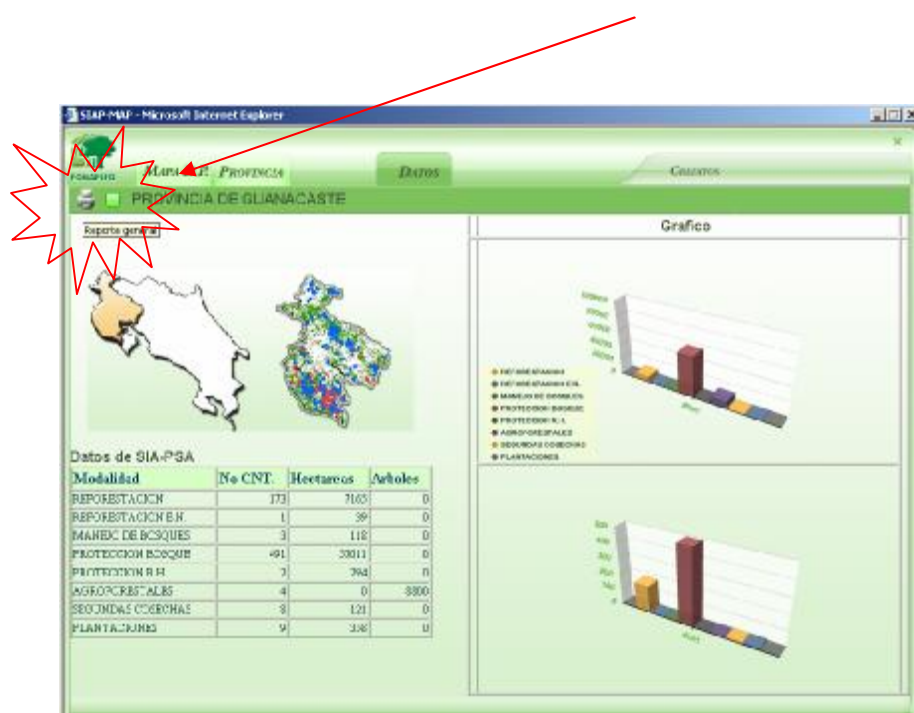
SIAP-MAF - Microsoft Internet Explorer

FONAFIFO

MAPA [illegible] PROVINCIA

DATOS

GRAFICOS

PROVINCIA DE GUANACASTE

Reporte general

Grafico

REFORESTACION
REFORESTACION E.N.
MANEJO DE BOSQUES
PROTECCION BOSQUE
PROTECCION R.H.
AGROFORESTALES
SEGUNDAS COSECHAS
PLANTACIONES

Datos de SIA-PSA

| Modalidad | No CNT. | Hectareas | Arboles |
|---|---|---|---|
| REFORESTACION | 173 | 7165 | 0 |
| REFORESTACION E.N. | 1 | 39 | 0 |
| MANEJO DE BOSQUES | 3 | 118 | 0 |
| PROTECCION BOSQUE | 491 | 33011 | 0 |
| PROTECCION R.H. | 3 | 794 | 0 |
| AGROFORESTALES | 4 | 0 | 8800 |
| SEGUNDAS COSECHAS | 8 | 121 | 0 |
| PLANTACIONES | 9 | 338 | 0 |